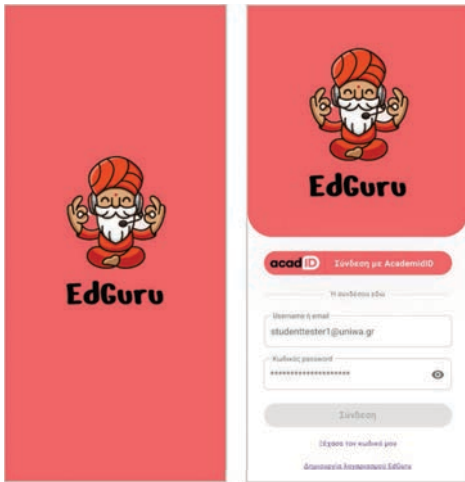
EdGuru

EdGuru

acadID Σύνδεση με AcademicID

ή συνδέσου εδώ

Username ή email
studenttester1@uniwa.gr

Κωδικός password
••••••••••••••••••••

Σύνδεση

Ξέχασα τον κωδικό μου

Δημιουργία λογαριασμού EdGuru